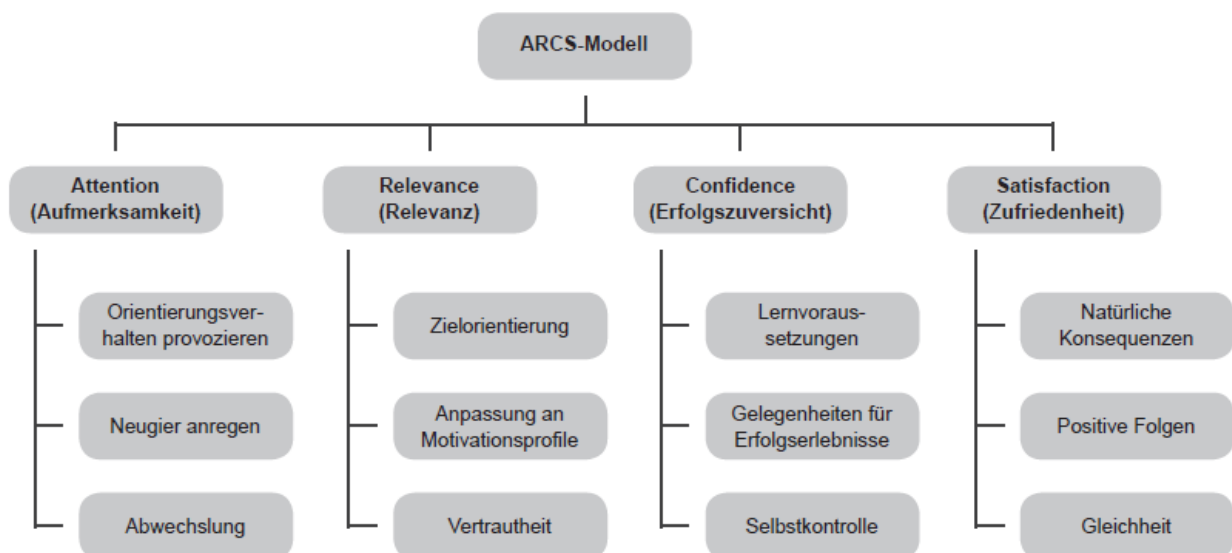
ARCS-Modell

Attention (Aufmerksamkeit)

Orientierungsverhalten provozieren

Neugier anregen

Abwechslung

Relevance (Relevanz)

Zielorientierung

Anpassung an Motivationsprofile

Vertrautheit

Confidence (Erfolgszuversicht)

Lernvoraussetzungen

Gelegenheiten für Erfolgserlebnisse

Selbstkontrolle

Satisfaction (Zufriedenheit)

Natürliche Konsequenzen

Positive Folgen

Gleichheit